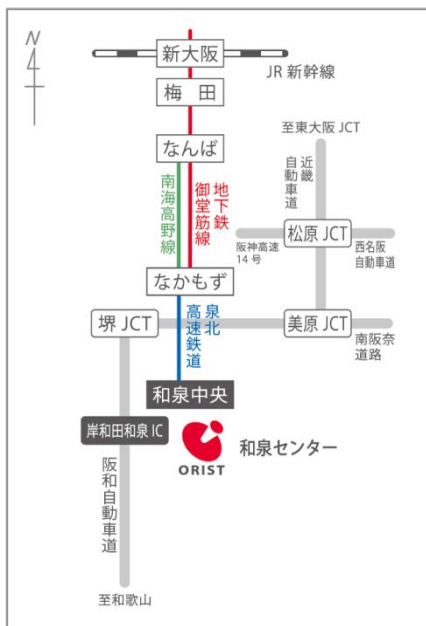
N

新大阪

JR 新幹線

梅田

至東大阪 JCT

なんば

近畿自動車道

南海高野線

地下鉄御堂筋線

松原 JCT

阪神高速14号

西名阪自動車道

なかもず

堺 JCT

泉北高速鉄道

美原 JCT

南阪奈道路

和泉中央

岸和田和泉 IC

ORIST

和泉センター

阪和自動車道

至和歌山